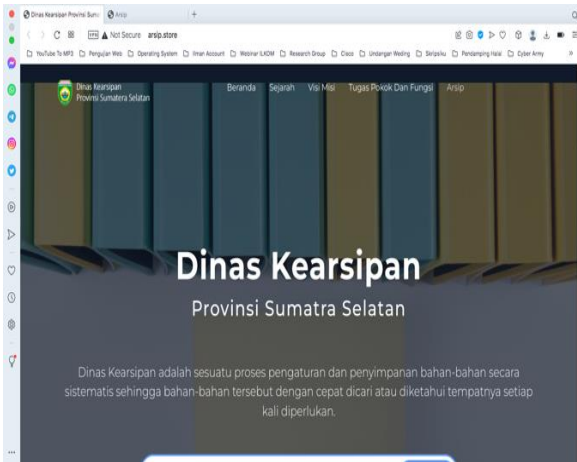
Dinas Kearsipan Provinsi Suma | Arsip | +

Not Secure arsip.store

YouTube To MP3 | Pengujian Web | Operating System | Iman Account | Webinar ILKOM | Research Group | Cisco | Undangan Weding | Skripsiku | Pendamping Halal | Cyber Army

Dinas Kearsipan
Provinsi Sumatera Selatan

Beranda Sejarah Visi Misi Tugas Pokok Dan Fungsi Arsip

Dinas Kearsipan

Provinsi Sumatra Selatan

Dinas Kearsipan adalah sesuatu proses pengaturan dan penyimpanan bahan-bahan secara sistematis sehingga bahan-bahan tersebut dengan cepat dicari atau diketahui tempatnya setiap kali diperlukan.